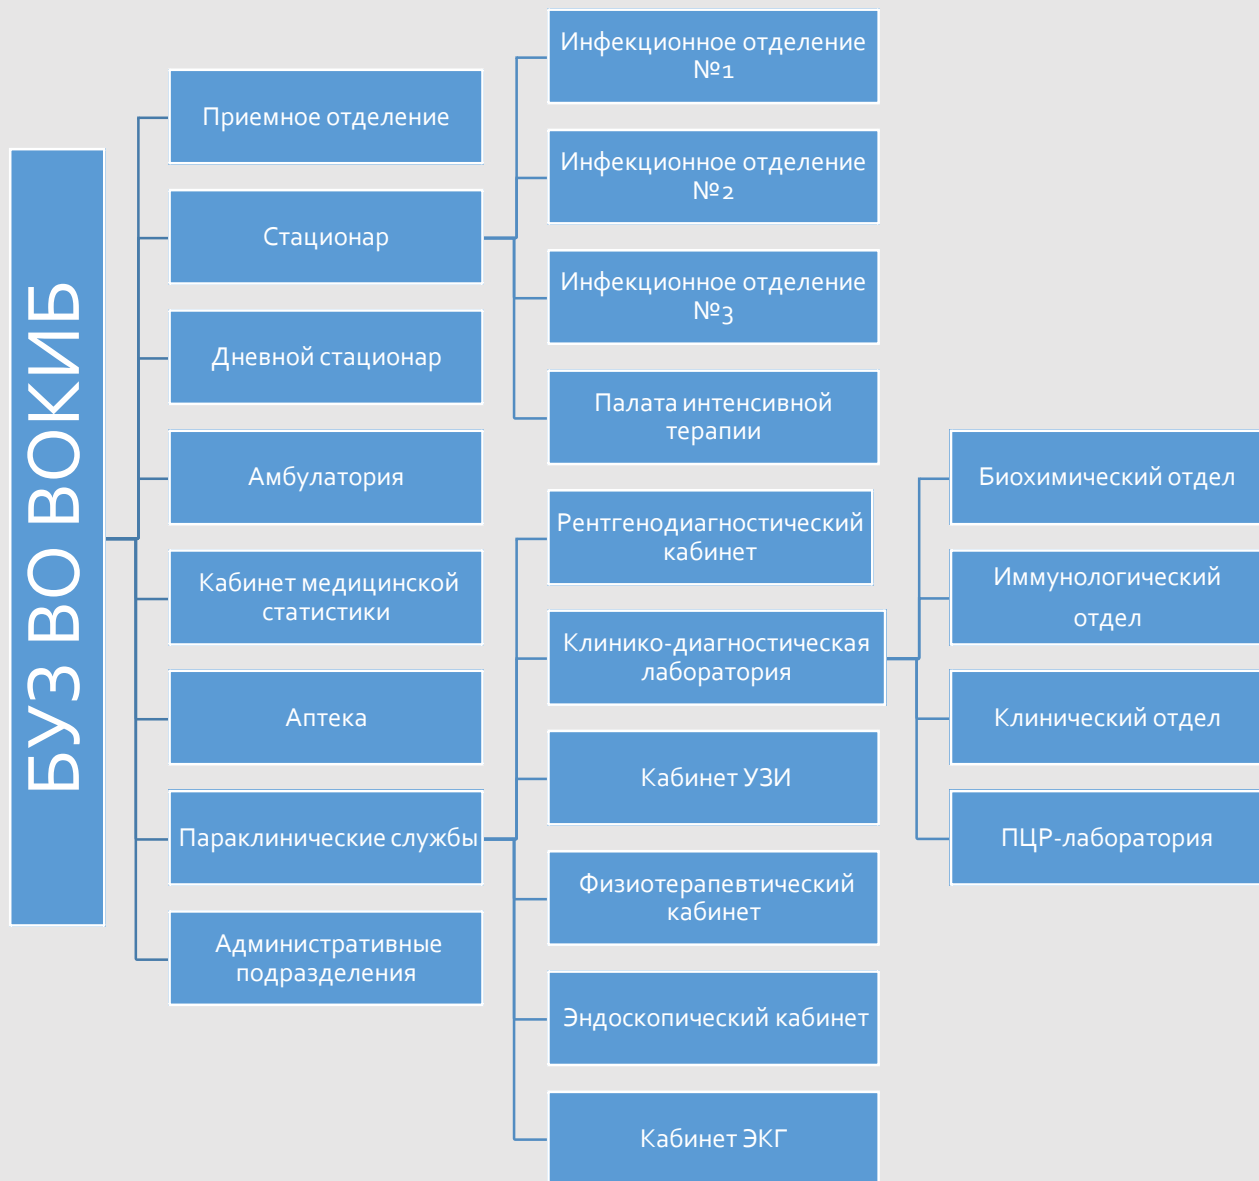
БУЗ ВО ВОКИБ

Приемное отделение

Стационар

Дневной стационар

Амбулатория

Кабинет медицинской статистики

Аптека

Параклинические службы

Административные подразделения

Инфекционное отделение №1

Инфекционное отделение №2

Инфекционное отделение №3

Палата интенсивной терапии

Рентгенодиагностический кабинет

Клинико-диагностическая лаборатория

Кабинет УЗИ

Физиотерапевтический кабинет

Эндоскопический кабинет

Кабинет ЭКГ

Биохимический отдел

Иммунологический отдел

Клинический отдел

ПЦР-лаборатория